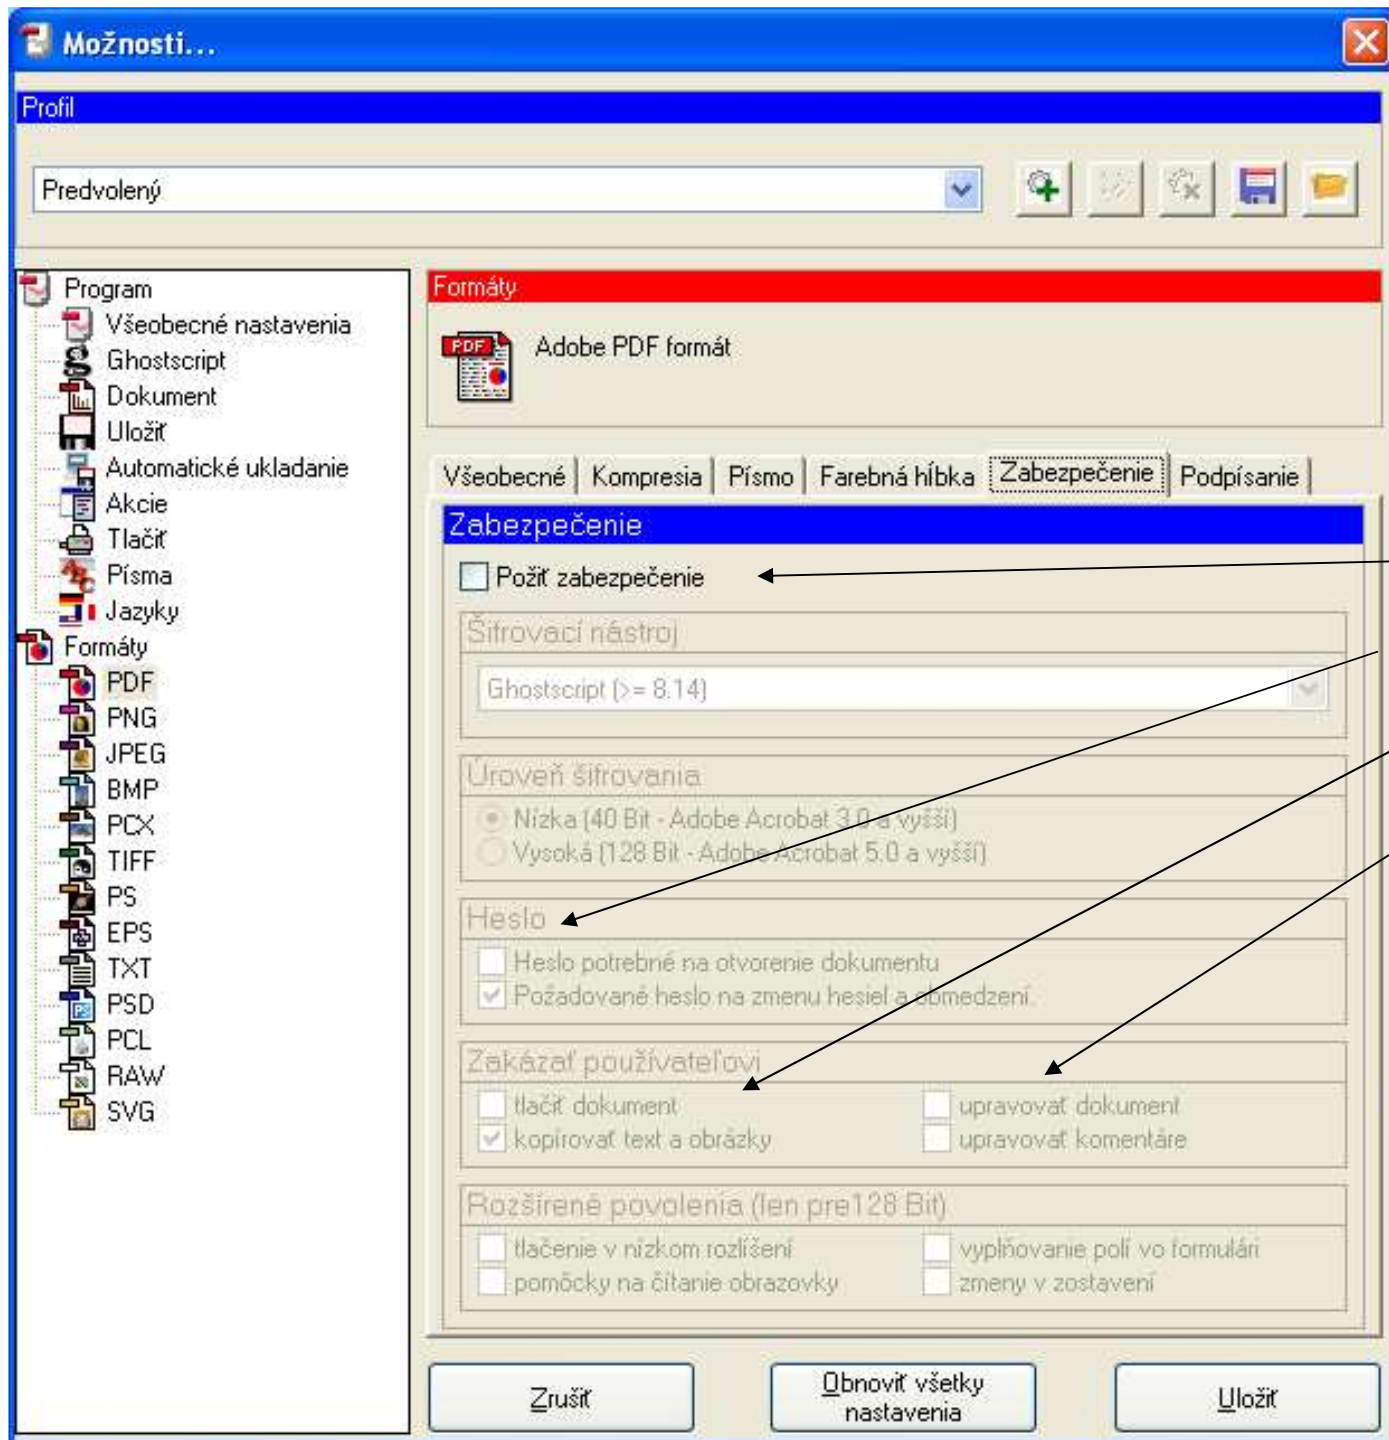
Možnosti...

Profil

Predvolený

Program
Všeobecné nastavenia
Ghostscript
Dokument
Uložiť
Automatické ukladanie
Akcie
Tlačiť
Písma
Jazyky
Formáty
PDF
PNG
JPEG
BMP
PCX
TIFF
PS
EPS
TXT
PSD
PCL
RAW
SVG

Formáty

Adobe PDF formát

Všeobecné | Kompresia | Písmo | Farebná hĺbka | Zabezpečenie | Podpísanie

Zabezpečenie

Požiť zabezpečenie

Šifrovací nástroj

Ghostscript (>= 8.14)

Úroveň šifrovania

Nízka (40 Bit - Adobe Acrobat 3.0 a vyšší)
Vysoká (128 Bit - Adobe Acrobat 5.0 a vyšší)

Heslo

Heslo potrebné na otvorenie dokumentu
Požadované heslo na zmenu hesiel a obmedzení

Zakázať používateľovi

tlačiť dokument
kopírovať text a obrázky
upravovať dokument
upravovať komentáre

Rozšírené povolenia (len pre128 Bit)

tlačenie v nízkom rozlíšení
pomôcky na čítanie obrazovky
vyplňovanie polí vo formulári
zmeny v zostavení

Zrušiť

Obnoviť všetky nastavenia

Uložiť